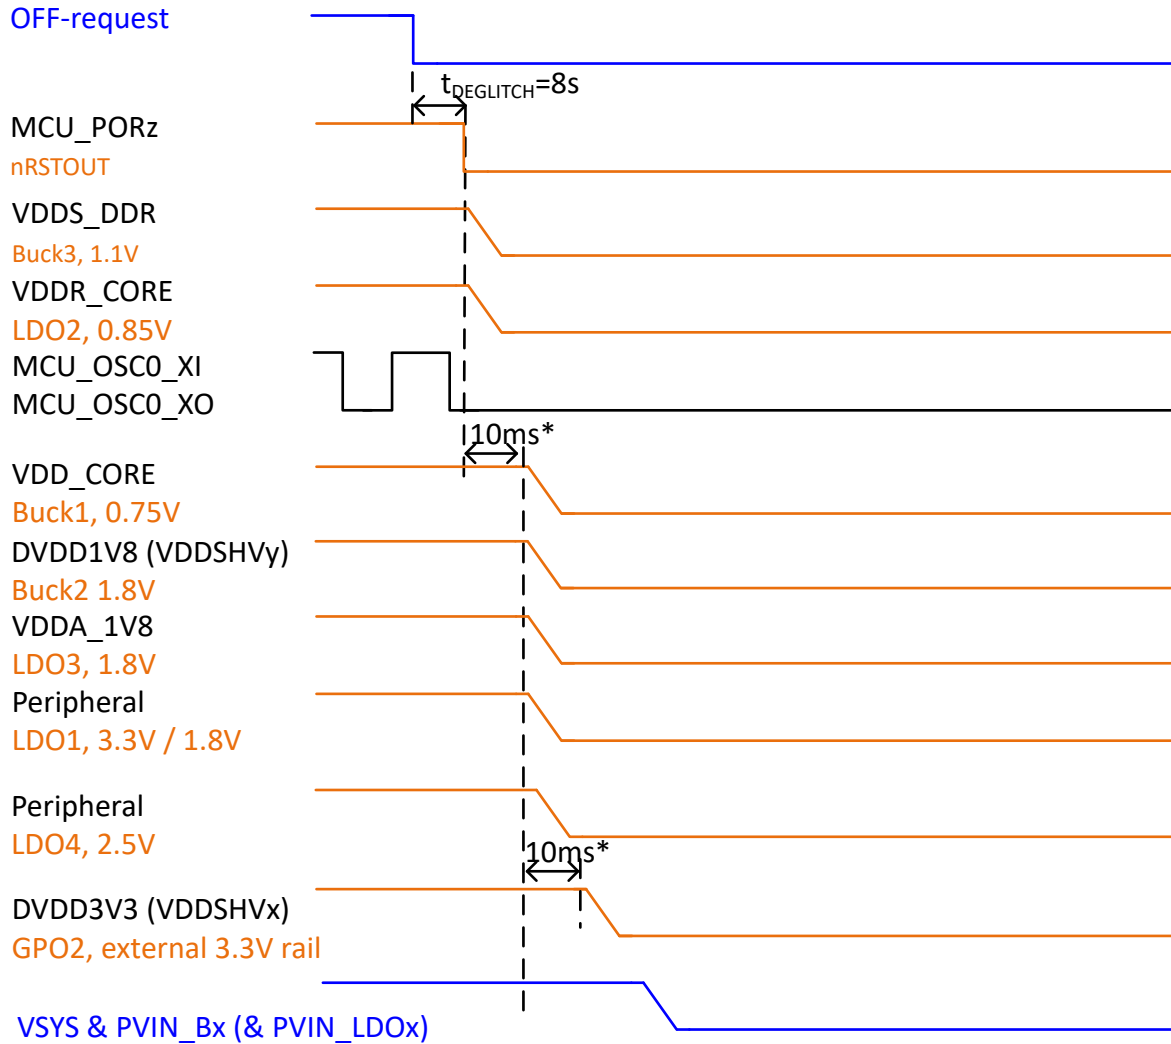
OFF-request

$t_{DEGLITCH}$=8s

MCU_PORz
nRSTOUT

VDDS_DDR
Buck3, 1.1V

VDDR_CORE
LDO2, 0.85V

MCU_OSC0_XI
MCU_OSC0_XO

10ms*

VDD_CORE
Buck1, 0.75V

DVDD1V8 (VDDSHVy)
Buck2 1.8V

VDDA_1V8
LDO3, 1.8V

Peripheral
LDO1, 3.3V / 1.8V

Peripheral
LDO4, 2.5V

10ms*

DVDD3V3 (VDDSHVx)
GPO2, external 3.3V rail

VSYS & PVIN_Bx (& PVIN_LDOx)